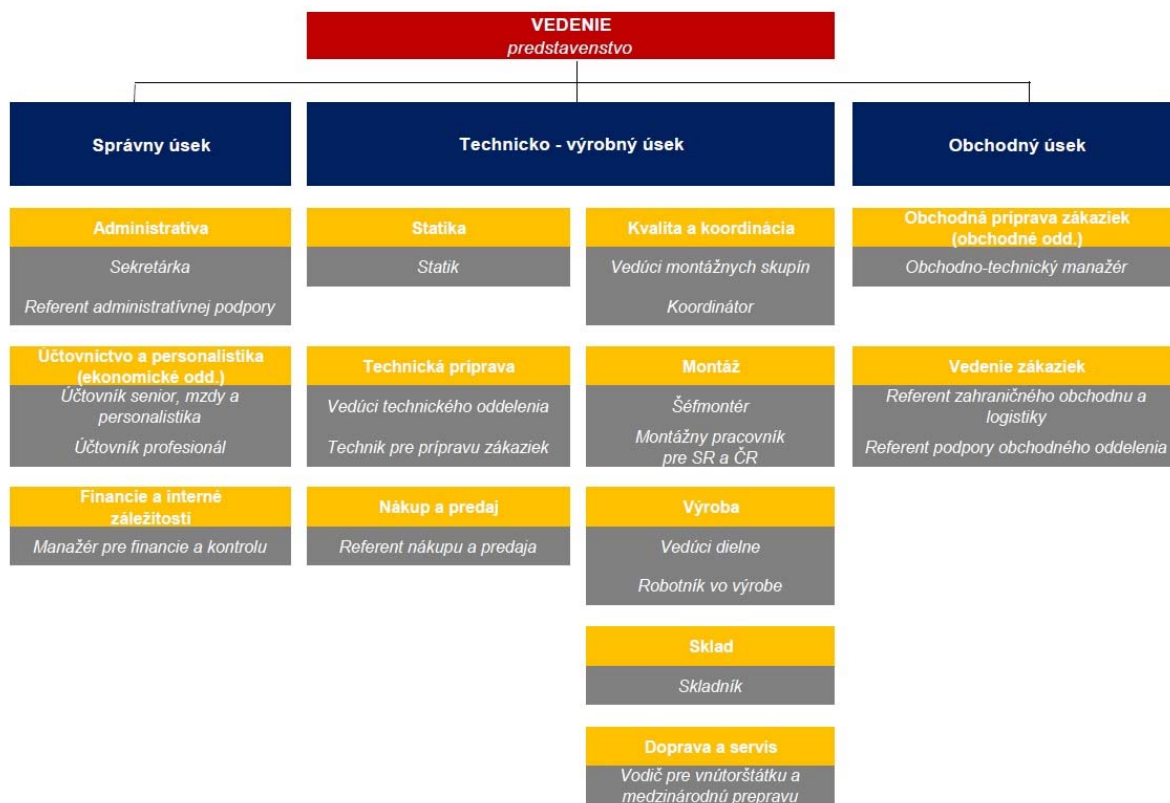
VEDENIE
predstavenstvo

Správny úsek

Technicko - výrobný úsek

Obchodný úsek

Administratíva
Sekretárka
Referent administratívnej podpory

Účtovníctvo a personalistika (ekonomické odd.)
Účtovník senior, mzdy a personalistika
Účtovník profesionál

Financie a interné záležitosti
Manažér pre financie a kontrolu

Statika
Statik

Technická príprava
Vedúci technického oddelenia
Technik pre prípravu zákaziek

Nákup a predaj
Referent nákupu a predaja

Kvalita a koordinácia
Vedúci montážnych skupín
Koordinátor

Montáž
Šéfmontér
Montážny pracovník pre SR a ČR

Výroba
Vedúci dielne
Robotník vo výrobe

Sklad
Skladník

Doprava a servis
Vodič pre vnútorštátku a medzinárodnú prepravu

Obchodná príprava zákaziek (obchodné odd.)
Obchodno-technický manažér

Vedenie zákaziek
Referent zahraničného obchodnu a logistiky
Referent podpory obchodného oddelenia